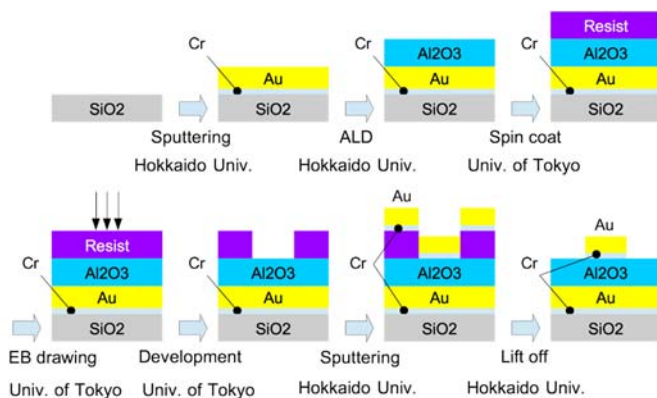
SiO2

Cr
Au
SiO2
Sputtering
Hokkaido Univ.

Cr
Al2O3
Au
SiO2
ALD
Hokkaido Univ.

Resist
Cr
Al2O3
Au
SiO2
Spin coat
Univ. of Tokyo

Resist
Cr
Al2O3
Au
SiO2
EB drawing
Univ. of Tokyo

Cr
Al2O3
Au
SiO2
Development
Univ. of Tokyo

Au
Cr
Al2O3
Au
SiO2
Sputtering
Hokkaido Univ.

Au
Cr
Al2O3
Au
SiO2
Lift off
Hokkaido Univ.